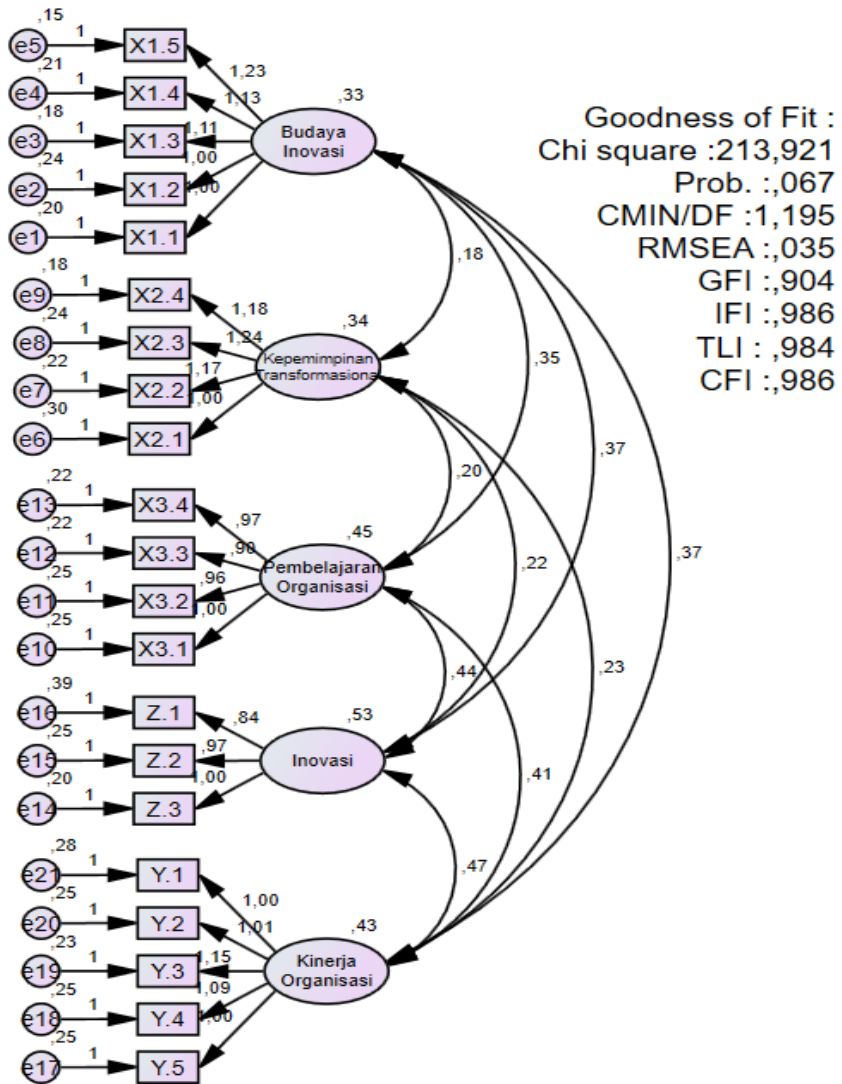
,15
e5
1
X1.5
,21
e4
1
X1.4
,18
e3
1
X1.3
,24
e2
1
X1.2
,20
e1
1
X1.1
1,23
1,13
1,11
,00
1,00
,33
Budaya Inovasi

Goodness of Fit :
Chi square :213,921
Prob. :,067
CMIN/DF :1,195
RMSEA :,035
GFI :,904
IFI :,986
TLI : ,984
CFI :,986

,18
e9
1
X2.4
,24
e8
1
X2.3
,22
e7
1
X2.2
,30
e6
1
X2.1
1,18
1,24
1,17
1,00
,34
Kepemimpinan Transformasiona
,18
,35
,37
,37

,22
e13
1
X3.4
,22
e12
1
X3.3
,25
e11
1
X3.2
,25
e10
1
X3.1
,97
,90
,96
1,00
,45
Pembelajaran Organisasi
,20
,22

,39
e16
1
Z.1
,25
e15
1
Z.2
,20
e14
1
Z.3
,84
,97
1,00
,53
Inovasi
,44
,23
,41

,28
e21
1
Y.1
,25
e20
1
Y.2
,23
e19
1
Y.3
,25
e18
1
Y.4
,25
e17
1
Y.5
1,00
1,01
1,15
1,09
1,00
,43
Kinerja Organisasi
,47